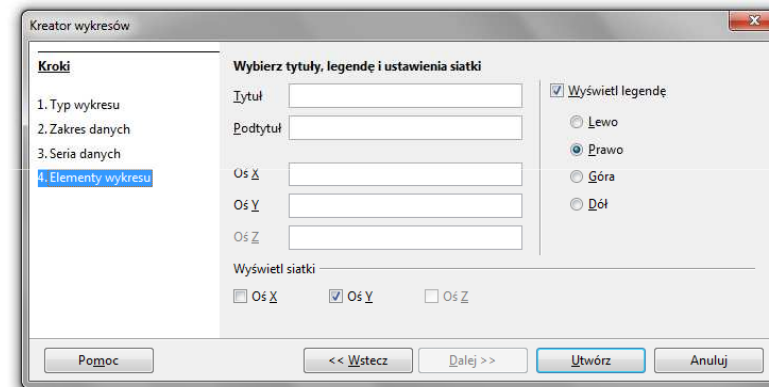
Kreator wykresów

Kroki

1. Typ wykresu
2. Zakres danych
3. Seria danych
4. Elementy wykresu

Wybierz tytuły, legendę i ustawienia siatki

Tytuł
Podtytuł

Oś X
Oś Y
Oś Z

Wyświetl legendę
Lewo
Prawo
Góra
Dół

Wyświetl siatki
Oś X
Oś Y
Oś Z

Pomoc
<< Wstecz
Dalej >>
Utwórz
Anuluj